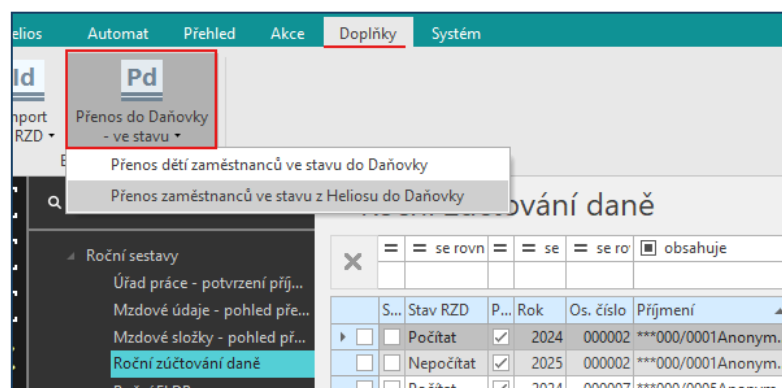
elios Automat Přehled Akce Doplňky Systém

ld
nport RZD ▾

Pd
Přenos do Daňovky - ve stavu ▾

Přenos dětí zaměstnanců ve stavu do Daňovky
Přenos zaměstnanců ve stavu z Heliosu do Daňovky

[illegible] zúčtování daně

Roční sestavy
Úřad práce - potvrzení příj...
Mzdové údaje - pohled pře...
Mzdové složky - pohled př...
Roční zúčtování daně

= se rovn = se = se ro obsahuje

| | S... | Stav RZD | P... | Rok | Os. číslo | Příjmení |
|---|---|---|---|---|---|---|
| ▸ | | Počítat | ✓ | 2024 | 000002 | ***000/0001Anonym. |
| | | Nepočítat | ✓ | 2025 | 000002 | ***000/0001Anonym. |
| | | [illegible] | | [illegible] | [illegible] | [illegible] |